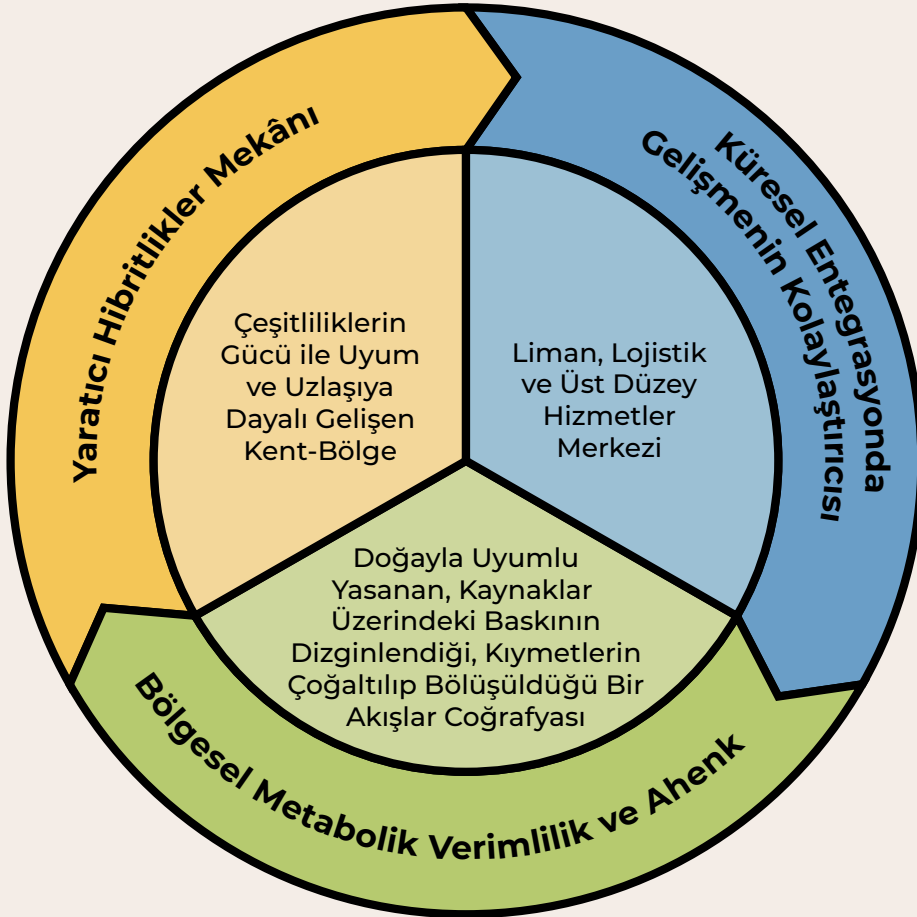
Yaratıcı Hibritlikler Mekânı

Küresel Entegrasyonda Gelişmenin Kolaylaştırıcısı

Çeşitliliklerin Gücü ile Uyum ve Uzlaşıya Dayalı Gelişen Kent-Bölge

Liman, Lojistik ve Üst Düzey Hizmetler Merkezi

Doğayla Uyumlu Yaşanan, Kaynaklar Üzerindeki Baskının Dizginlendiği, Kıymetlerin Çoğaltılıp Bölüşüldüğü Bir Akışlar Coğrafyası

Bölgesel Metabolik Verimlilik ve Ahenk